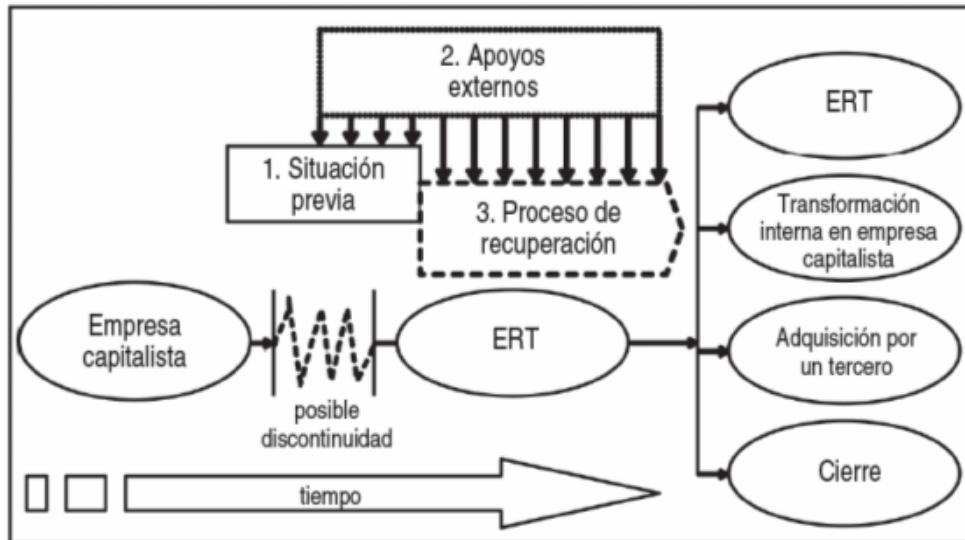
2. Apoyos externos

1. Situación previa

3. Proceso de recuperación

Empresa capitalista

posible discontinuidad

ERT

ERT

Transformación interna en empresa capitalista

Adquisición por un tercero

Cierre

tiempo